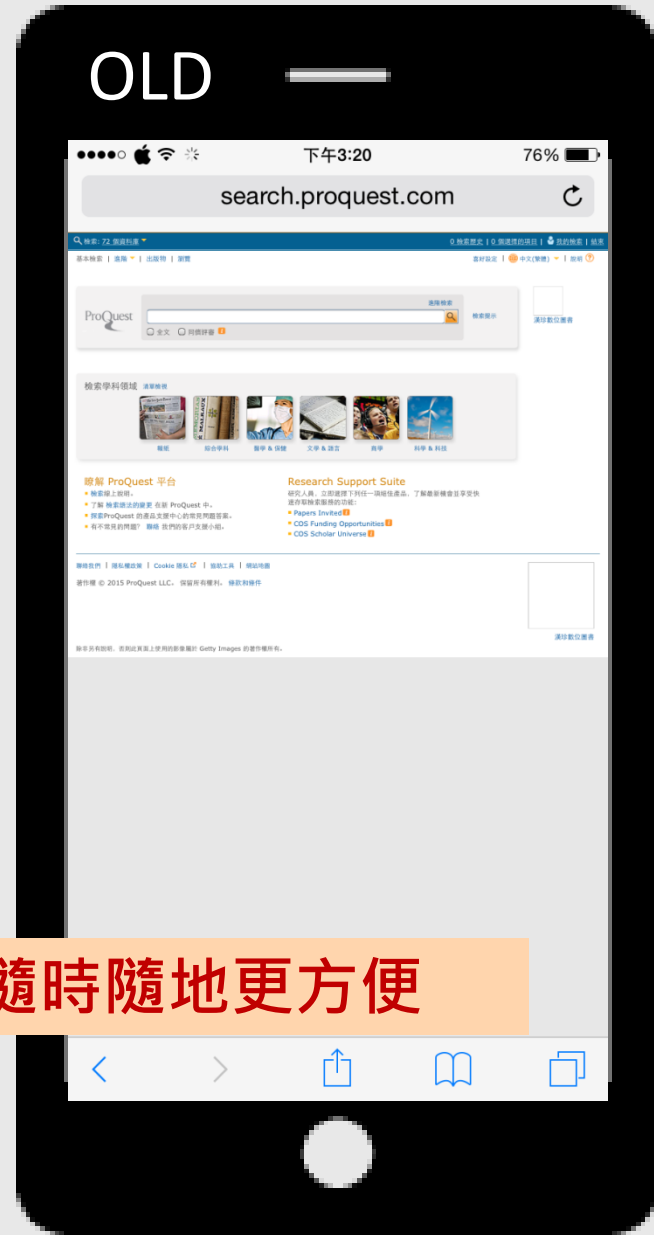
OLD

下午3:20 76%

search.proquest.com

檢索: 72 個資料庫 | 0 檢索歷史 | 0 個選擇的項目 | 我的檢索 | 結束

基本檢索 | 進階 | 出版物 | 瀏覽

喜好設定 | 中文(繁體) | 說明

ProQuest

進階檢索

檢索提示

全文 同儕評審

讀取數位圖書

檢索學科領域 讀書檢索

報紙 綜合學科 醫學 & 保健 文學 & 語言 商學 科學 & 科技

瞭解 ProQuest 平台

• 檢索線上說明。
• 了解 檢索該法的變更 在新 ProQuest 中。
• 探索ProQuest 的產品支援中心的常見問題答案。
• 有不常見的問題? 聯絡 我們的客戶支援小組。

Research Support Suite

研究人員，立即選擇下列任一項或任產品，了解最新機會並享受快速存取檢索服務的功能：
• Papers Invited
• COS Funding Opportunities
• COS Scholar Universe

聯絡我們 | 隱私權政策 | Cookie 隱私 | 協助工具 | 網站地圖

著作權 © 2015 ProQuest LLC。 保留所有權利。 條款和條件

讀取數位圖書

除非另有說明，否則此頁面上使用的影像屬於 Getty Images 的著作權所有。

隨時隨地更方便